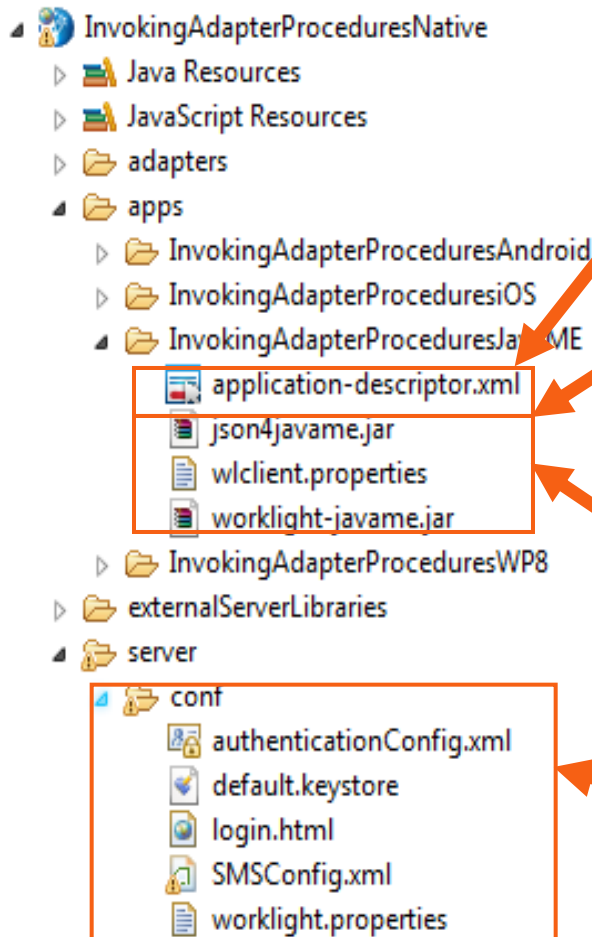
InvokingAdapterProceduresNative
Java Resources
JavaScript Resources
adapters
apps
InvokingAdapterProceduresAndroid
InvokingAdapterProceduresiOS
InvokingAdapterProceduresJa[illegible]ME
application-descriptor.xml
json4javame.jar
wlclient.properties
worklight-javame.jar
InvokingAdapterProceduresWP8
externalServerLibraries
server
conf
authenticationConfig.xml
default.keystore
login.html
SMSConfig.xml
worklight.properties